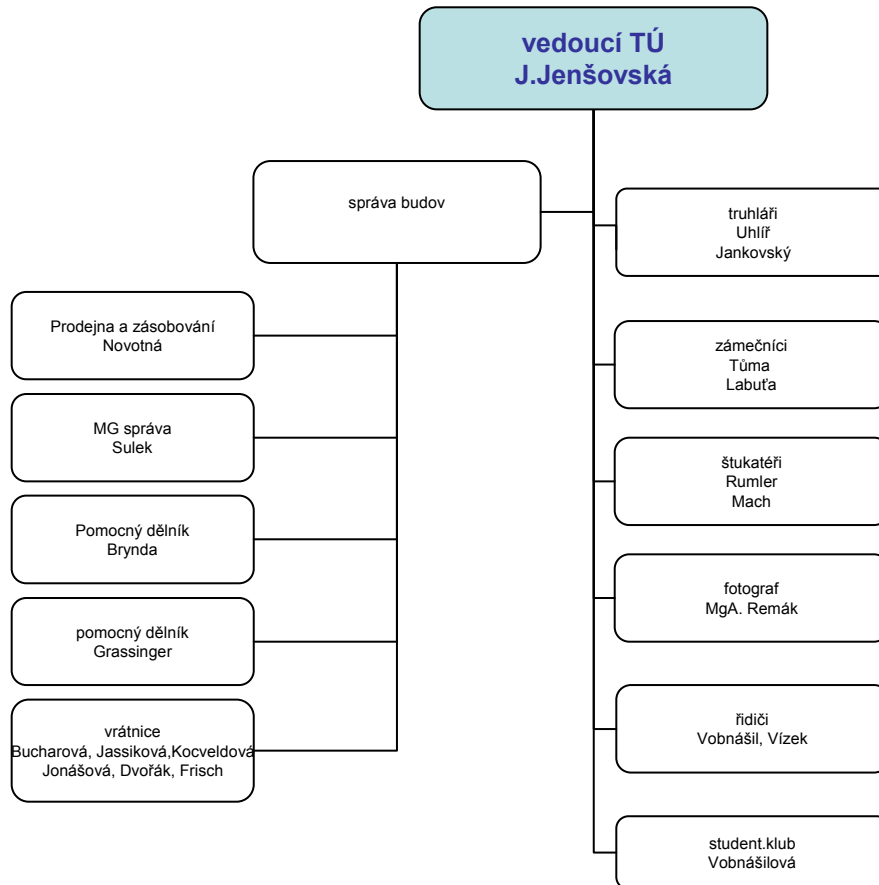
vedoucí TÚ
J.Jenšovská

správa budov

Prodejna a zásobování
Novotná

MG správa
Sulek

Pomocný dělník
Brynda

pomocný dělník
Grassinger

vrátnice
Bucharová, Jassiková,Kocveldová
Jonášová, Dvořák, Frisch

truhláři
Uhlíř
Jankovský

zámečníci
Tůma
Labuťa

štukatéři
Rumler
Mach

fotograf
MgA. Remák

řidiči
Vobnášil, Vízek

student.klub
Vobnášilová